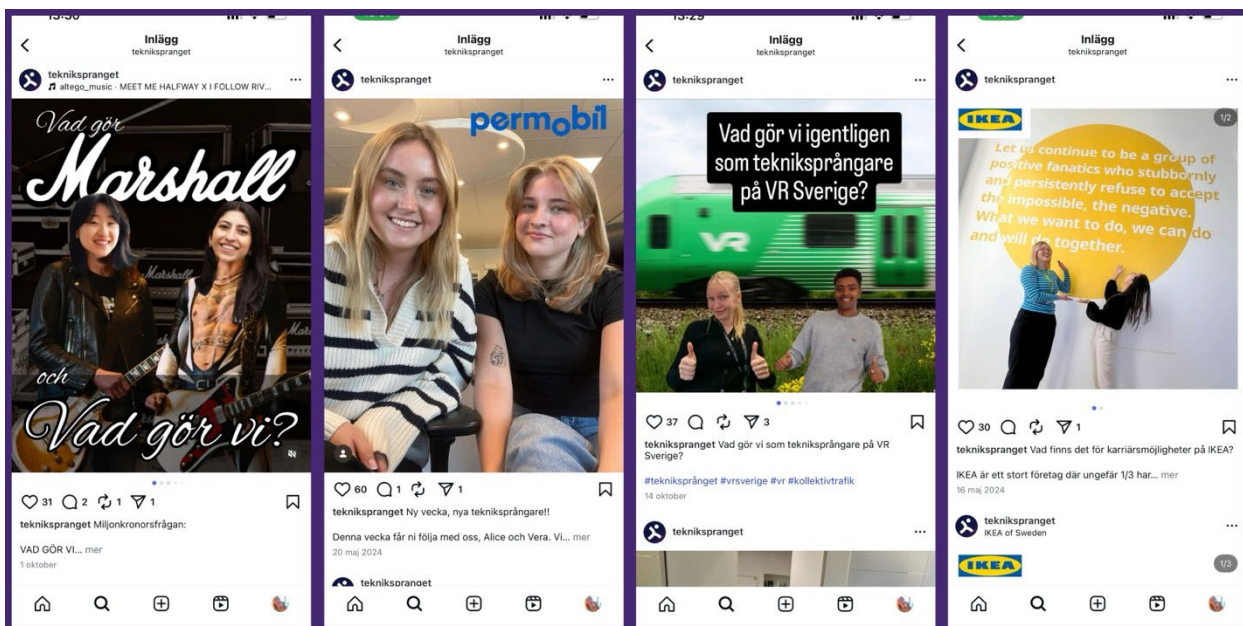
Inlägg
tekniksprangett

tekniksprangett
altego_music · MEET ME HALFWAY X I FOLLOW RIV...

Vad gör
Marshall
och
Vad gör vi?

31 2 1 1

tekniksprangett Miljonkronorsfrågan:

VAD GÖR VI... mer
1 oktober

Inlägg
tekniksprangett

tekniksprangett

permobil

60 1 1

tekniksprangett Ny vecka, nya teknikspångare!!

Denna vecka får ni följa med oss, Alice och Vera. Vi... mer
20 maj 2024

tekniksprangett

Inlägg
tekniksprangett

tekniksprangett

Vad gör vi igentligen som teknikspångare på VR Sverige?

VR

37 3

tekniksprangett Vad gör vi som teknikspångare på VR Sverige?

#teknikspranget #vrsverige #vr #kollektivtrafik
14 oktober

tekniksprangett

Inlägg
tekniksprangett

tekniksprangett

IKEA
1/2

Let us continue to be a group of positive fanatics who stubbornly and persistently refuse to accept the impossible, the negative. What we want to do, we can do and will do together.

30 1

tekniksprangett Vad finns det för karriärsmöjligheter på IKEA?

IKEA är ett stort företag där ungefär 1/3 har... mer
16 maj 2024

tekniksprangett
IKEA of Sweden

IKEA
1/3